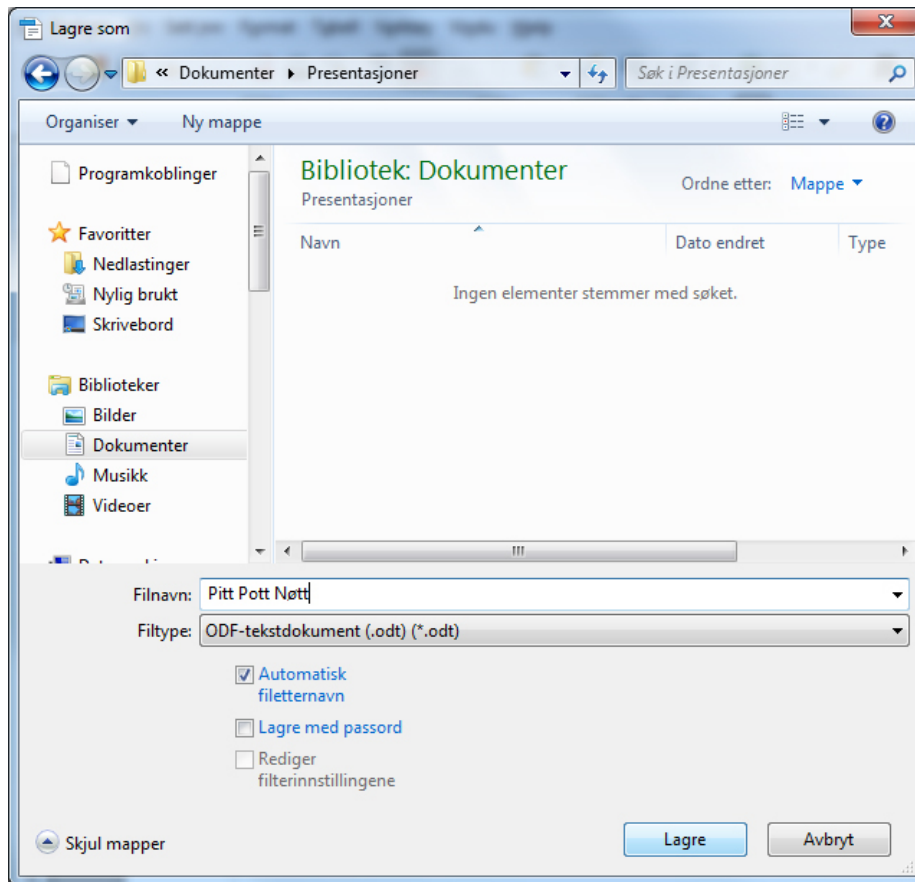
Lagre som

« Dokumenter ▸ Presentasjoner

Søk i Presentasjoner

Organiser ▾ Ny mappe

Programkoblinger

Favoritter
Nedlastinger
Nylig brukt
Skrivebord

Biblioteker
Bilder
Dokumenter
Musikk
Videoer

Bibliotek: Dokumenter
Presentasjoner

Ordne etter: Mappe ▾

| Navn | Dato endret | Type |
|---|---|---|

Ingen elementer stemmer med søket.

Filnavn: Pitt Pott Nøtt
Filtype: ODF-tekstdokument (.odt) (*.odt)

Automatisk filetternavn
Lagre med passord
Rediger filterinnstillingene

Skjul mapper

Lagre
Avbryt